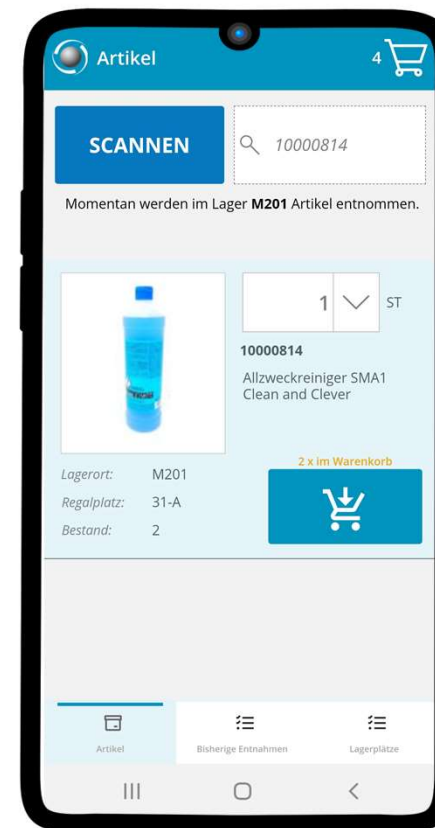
Artikel

4

SCANNEN

10000814

Momentan werden im Lager **M201** Artikel entnommen.

1

ST

10000814

Allzweckreiniger SMA1 Clean and Clever

Lagerort: M201

Regalplatz: 31-A

Bestand: 2

2 x im Warenkorb

Artikel

Bisherige Entnahmen

Lagerplätze